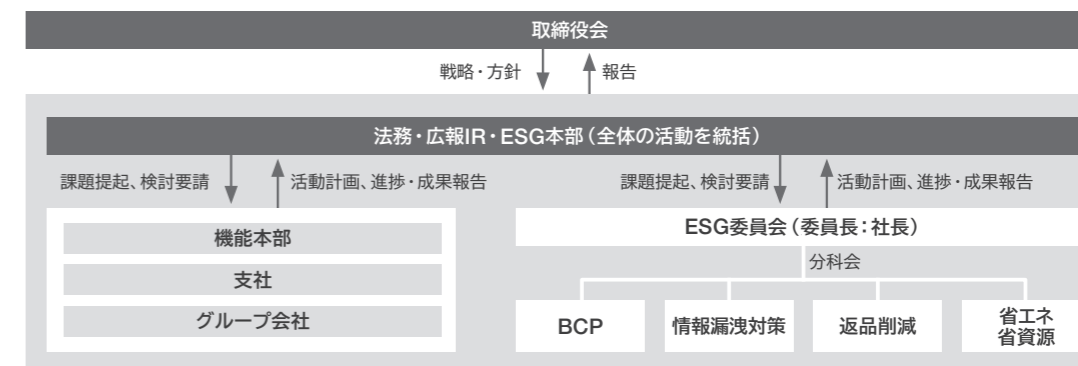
取締役会

戦略・方針 報告

法務・広報IR・ESG本部（全体の活動を統括）

課題提起、検討要請 活動計画、進捗・成果報告

課題提起、検討要請 活動計画、進捗・成果報告

機能本部

支社

グループ会社

ESG委員会（委員長：社長）

分科会

BCP

情報漏洩対策

返品削減

省エネ
省資源